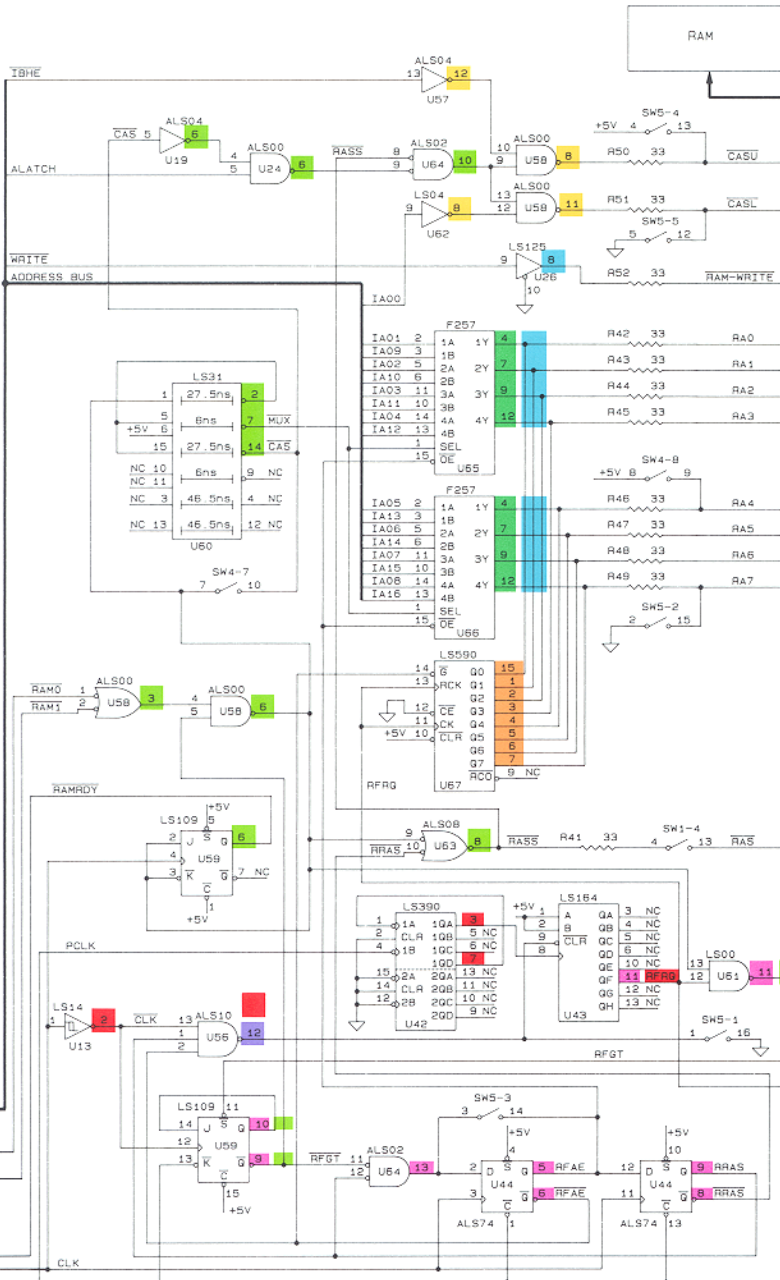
RAM

$\overline{IBHE}$
ALS04
13 12
U57

$\overline{CAS}$ 5
ALS04
6
U19
ALATCH
ALS00
4
5 U24 6
$\overline{RASS}$
8
9
ALS02
U64 10
ALS00
10
9 U58 8
13
12 U58 11
ALS00
LS04
9 8
U62
+5V 4
SW5-4
13
R50 33 $\overline{CASU}$
R51 33 $\overline{CASL}$
SW5-5
5 12

$\overline{WRITE}$
ADDRESS BUS
9
LS125
U26 8
10
R52 33 $\overline{RAM-WRITE}$
IA00

F257
IA01 2 1A 1Y 4
IA09 3 1B
IA02 5 2A 2Y 7
IA10 6 2B
IA03 11 3A 3Y 9
IA11 10 3B
IA04 14 4A 4Y 12
IA12 13 4B
1 SEL
15 $\overline{OE}$
U65
R42 33 RA0
R43 33 RA1
R44 33 RA2
R45 33 RA3

LS31
1 27.5ns 2
5 6ns 7 MUX
+5V 6
15 27.5ns 14 $\overline{CAS}$
NC 10 6ns 9 NC
NC 11
NC 3 46.5ns 4 NC
NC 13 46.5ns 12 NC
U60
SW4-7
7 10

SW4-8
+5V 8 9
F257
IA05 2 1A 1Y 4
IA13 3 1B
IA06 5 2A 2Y 7
IA14 6 2B
IA07 11 3A 3Y 9
IA15 10 3B
IA08 14 4A 4Y 12
IA16 13 4B
1 SEL
15 $\overline{OE}$
U66
R46 33 RA4
R47 33 RA5
R48 33 RA6
R49 33 RA7
SW5-2
2 15

LS590
14 $\overline{G}$ Q0 15
13 RCK Q1 1
Q2 2
12 $\overline{CE}$ Q3 3
11 CK Q4 4
+5V 10 $\overline{CLR}$ Q5 5
Q6 6
Q7 7
$\overline{RCO}$ 9 NC
U67
RFRQ

$\overline{RAM0}$ 1
$\overline{RAM1}$ 2
ALS00
U58 3
4
5
ALS00
U58 6

$\overline{RAMRDY}$
LS109
+5V
5
2 J S Q 6
U59
3 K Q 7 NC
C
1
+5V

9
$\overline{RRAS}$ 10
ALS08
U63 8
$\overline{RASS}$
R41 33
SW1-4
4 13
$\overline{RAS}$

LS390
1 1A 1QA 3
2 CLR 1QB 5 NC
4 1B 1QC 6 NC
1QD 7
15 2A 2QA 13 NC
14 2CLR 2QB 11 NC
12 2B 2QC 10 NC
2QD 9 NC
U42
PCLK

+5V
LS164
1 A QA 3 NC
2 B QB 4 NC
9 $\overline{CLR}$ QC 5 NC
8 QD 6 NC
QE 10 NC
QF 11 RFRQ
QG 12 NC
QH 13 NC
U43
LS00
13
12 U61 11

LS14
1 2
U13
$\overline{CLK}$
13
1
2
ALS10
U56 12
SW5-1
1 16
RFGT

LS109 11
14 J S Q 10
12
13 K Q 9
U59
C
15
+5V
$\overline{RFGT}$
11
12
ALS02
U64 13
SW5-3
3 14
+5V
4
2 D S Q 5 RFAE
U44
3 Q 6 $\overline{RFAE}$
C
1
ALS74
+5V
10
12 D S Q 9 RRAS
U44
11 Q 8 $\overline{RRAS}$
ALS74 13
CLK